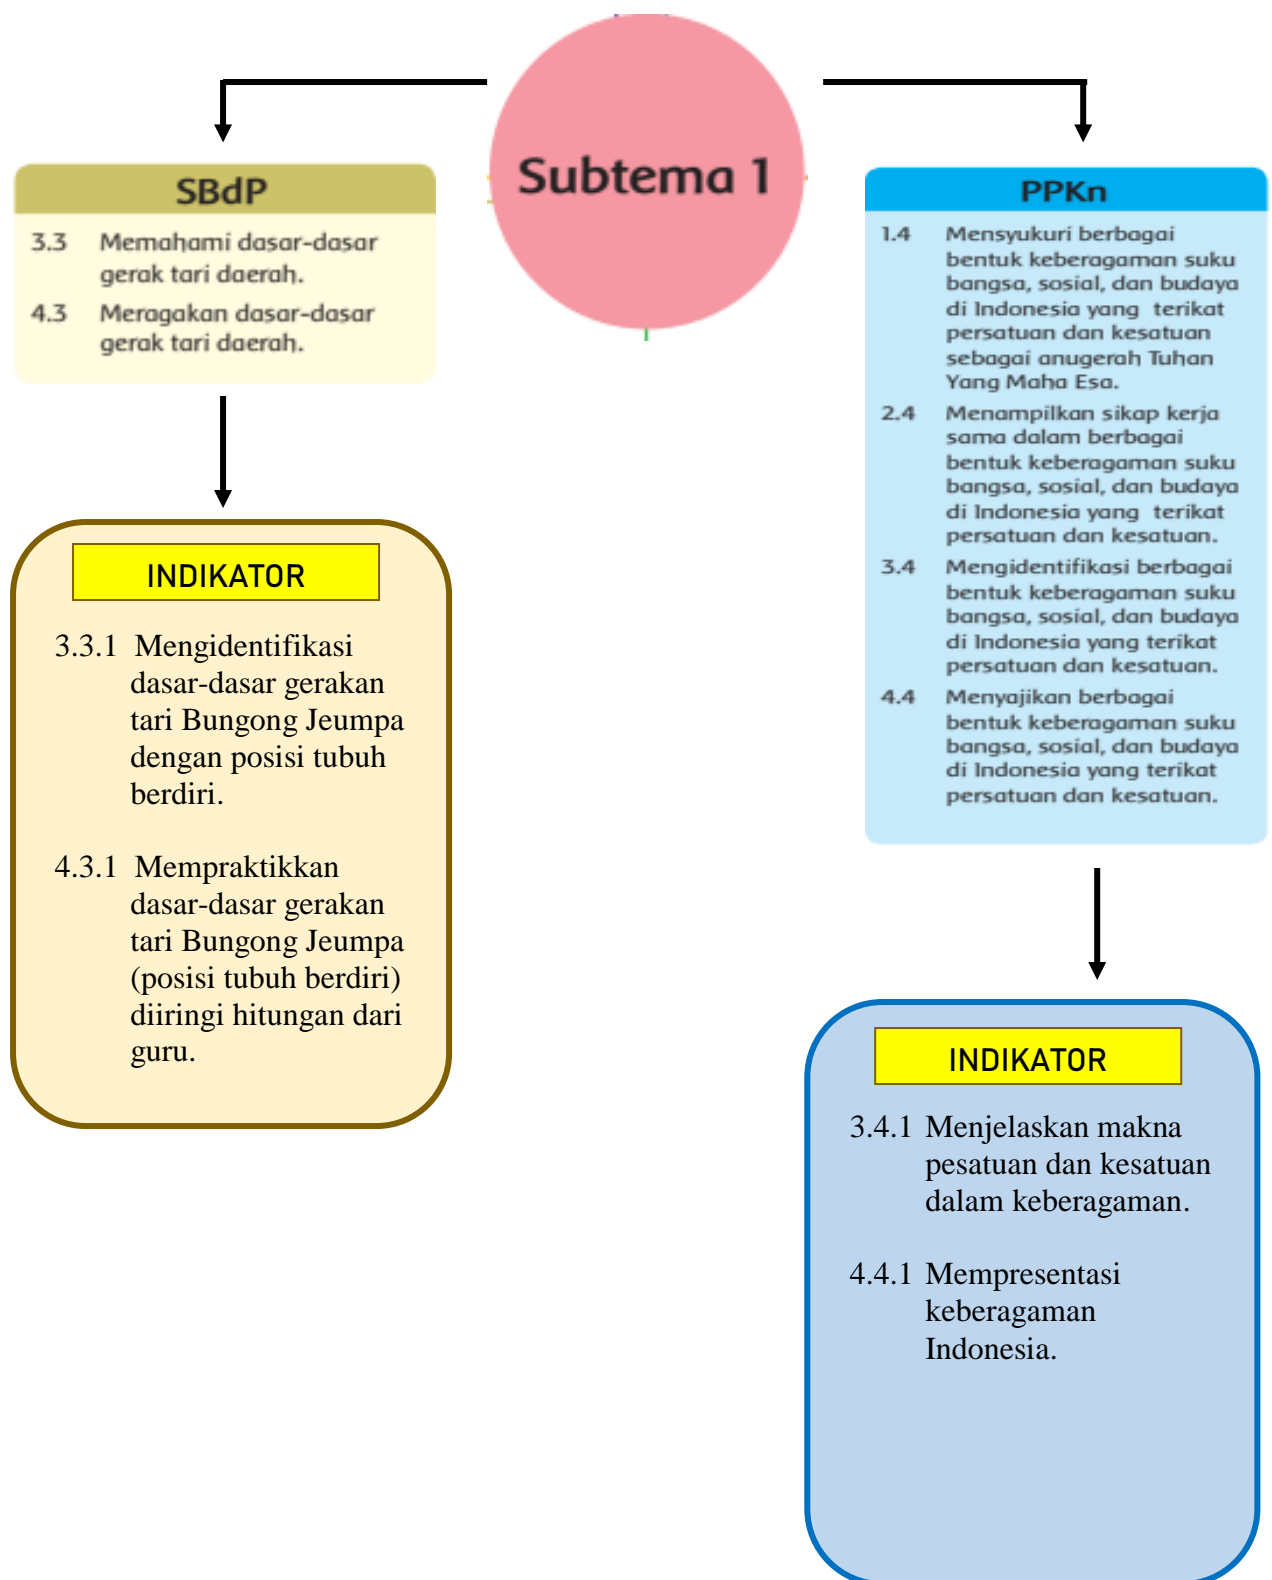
Subtema 1

SBdP

3.3 Memahami dasar-dasar gerak tari daerah.

4.3 Meragakan dasar-dasar gerak tari daerah.

INDIKATOR

3.3.1 Mengidentifikasi dasar-dasar gerakan tari Bungong Jeumpa dengan posisi tubuh berdiri.

4.3.1 Mempraktikkan dasar-dasar gerakan tari Bungong Jeumpa (posisi tubuh berdiri) diiringi hitungan dari guru.

PPKn

1.4 Mensyukuri berbagai bentuk keberagaman suku bangsa, sosial, dan budaya di Indonesia yang terikat persatuan dan kesatuan sebagai anugerah Tuhan Yang Maha Esa.

2.4 Menampilkan sikap kerja sama dalam berbagai bentuk keberagaman suku bangsa, sosial, dan budaya di Indonesia yang terikat persatuan dan kesatuan.

3.4 Mengidentifikasi berbagai bentuk keberagaman suku bangsa, sosial, dan budaya di Indonesia yang terikat persatuan dan kesatuan.

4.4 Menyajikan berbagai bentuk keberagaman suku bangsa, sosial, dan budaya di Indonesia yang terikat persatuan dan kesatuan.

INDIKATOR

3.4.1 Menjelaskan makna pesatuan dan kesatuan dalam keberagaman.

4.4.1 Mempresentasi keberagaman Indonesia.